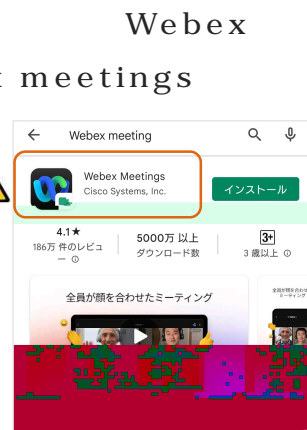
Webex

t meetings

Webex meeting

Webex Meetings
Cisco Systems, Inc.

インストール

4.1★
186万 件のレビュー

5000万 以上
ダウンロード数

3+
3 歳以上

全員が顔を合わせたミーティング

全員が顔を合わせた
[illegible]